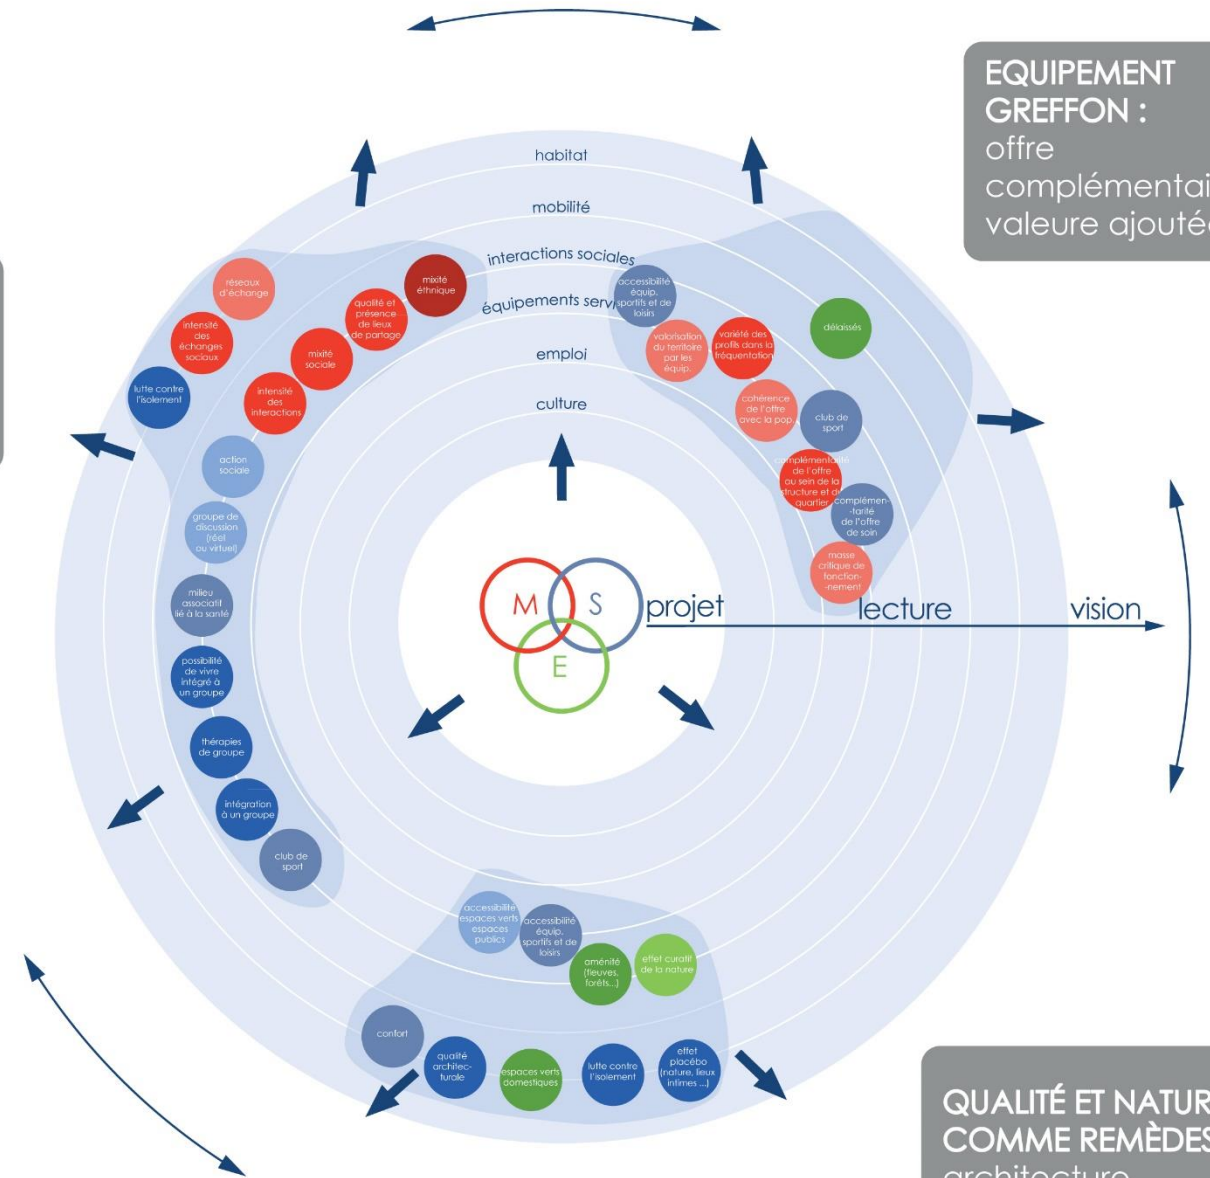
EQUIPEMENT GREFFON :
offre complémentai
valeure ajouté

habitat
mobilité
interactions sociales
équipements servi
emploi
culture

réseaux d'échange
mixité éthnique
qualité et présence de lieux de partage
intensité des échanges sociaux
mixité sociale
lutte contre l'isolement
intensité des interactions
action sociale
groupe de discussion (réel ou virtuel)
milieu associatif lié à la santé
possibilité de vivre intégré à un groupe
thérapies de groupe
intégration à un groupe
club de sport

accessibilité équip. sportifs et de loisirs
délaissés
valorisation du territoire par les équip.
variété des profils dans la fréquentation
cohérence de l'offre avec la pop
club de sport
complémentarité de l'offre ou sein de la structure et du quartier
complémen-tarité de l'offre de soin
masse critique de fonction-nement

M
S
E
projet
lecture
vision

accessibilité espaces verts espaces publics
accessibilité équip. sportifs et de loisirs
aménité (fleuves, forêts...)
effet curatif de la nature
confort
qualité architec-turale
espaces verts domestiques
lutte contre l'isolement
effet placébo (nature, lieux intimes ...)

QUALITÉ ET NATUR
COMME REMÈDES
architecture